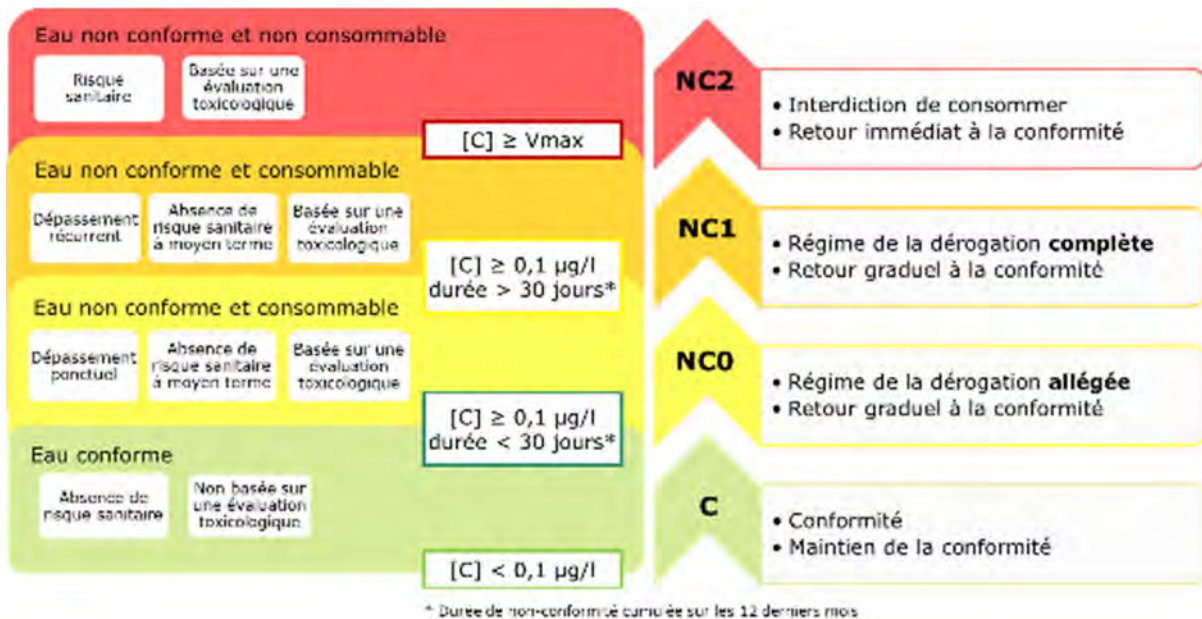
Eau non conforme et non consommable

Risque sanitaire

Basée sur une évaluation toxicologique

[C] ≥ Vmax

Eau non conforme et consommable

Dépassement récurrent

Absence de risque sanitaire à moyen terme

Basée sur une évaluation toxicologique

[C] ≥ 0,1 µg/l durée > 30 jours*

Eau non conforme et consommable

Dépassement ponctuel

Absence de risque sanitaire à moyen terme

Basée sur une évaluation toxicologique

[C] ≥ 0,1 µg/l durée < 30 jours*

Eau conforme

Absence de risque sanitaire

Non basée sur une évaluation toxicologique

[C] < 0,1 µg/l

NC2

• Interdiction de consommer
• Retour immédiat à la conformité

NC1

• Régime de la dérogation **complète**
• Retour graduel à la conformité

NC0

• Régime de la dérogation **allégée**
• Retour graduel à la conformité

C

• Conformité
• Maintien de la conformité

* Durée de non-conformité cumulée sur les 12 derniers mois